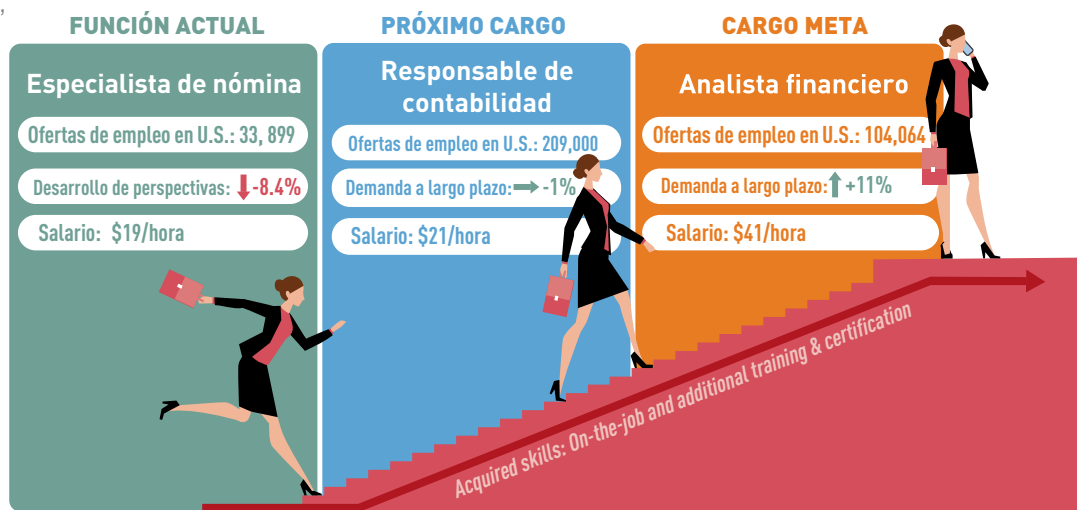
FUNCIÓN ACTUAL

Especialista de nómina

Ofertas de empleo en U.S.: 33, 899

Desarrollo de perspectivas: -8.4%

Salario: $19/hora

PRÓXIMO CARGO

Responsable de contabilidad

Ofertas de empleo en U.S.: 209,000

Demanda a largo plazo: -1%

Salario: $21/hora

CARGO META

Analista financiero

Ofertas de empleo en U.S.: 104,064

Demanda a largo plazo: +11%

Salario: $41/hora

Acquired skills: On-the-job and additional training & certification